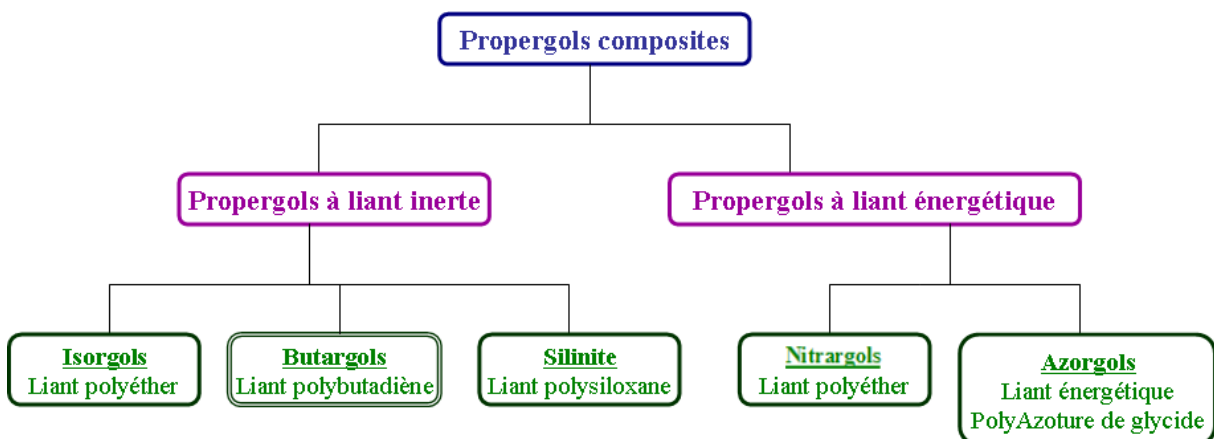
Propergols composites

Propergols à liant inerte

Propergols à liant énergétique

Isorgols
Liant polyéther

Butargols
Liant polybutadiène

Silinite
Liant polysiloxane

Nitrargols
Liant polyéther

Azorgols
Liant énergétique
PolyAzoture de glycide